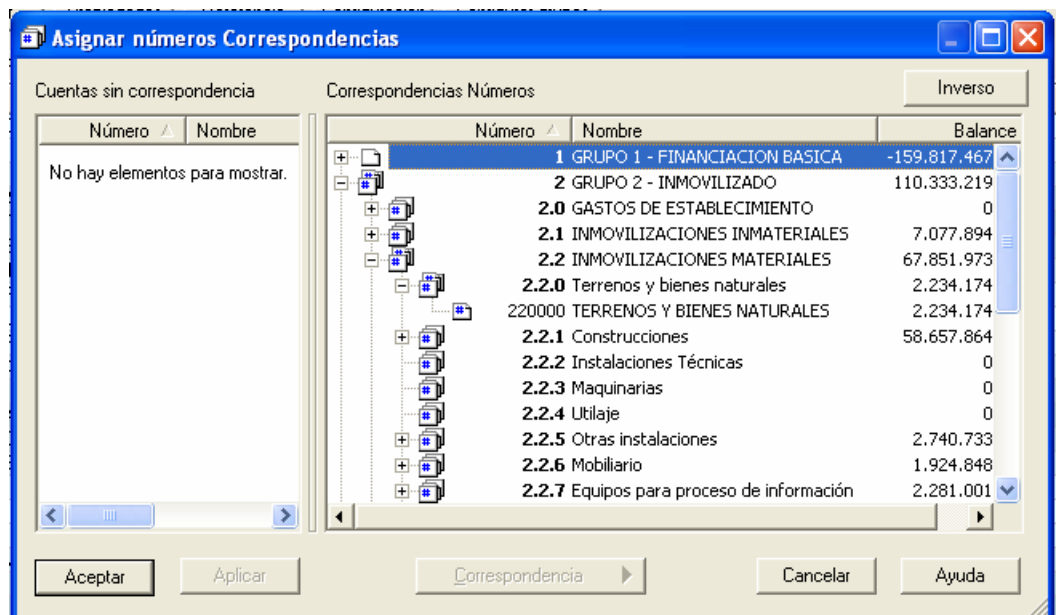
Asignar números Correspondencias

Cuentas sin correspondencia

| Número | Nombre |
|---|---|
| No hay elementos para mostrar. | |

Correspondencias Números

Inverso

| Número | Nombre | Balance |
|---|---|---|
| 1 | GRUPO 1 - FINANCIACION BASICA | -159.817.467 |
| 2 | GRUPO 2 - INMOVILIZADO | 110.333.219 |
| 2.0 | GASTOS DE ESTABLECIMIENTO | 0 |
| 2.1 | INMOVILIZACIONES INMATERIALES | 7.077.894 |
| 2.2 | INMOVILIZACIONES MATERIALES | 67.851.973 |
| 2.2.0 | Terrenos y bienes naturales | 2.234.174 |
| 220000 | TERRENOS Y BIENES NATURALES | 2.234.174 |
| 2.2.1 | Construcciones | 58.657.864 |
| 2.2.2 | Instalaciones Técnicas | 0 |
| 2.2.3 | Maquinarias | 0 |
| 2.2.4 | Utilaje | 0 |
| 2.2.5 | Otras instalaciones | 2.740.733 |
| 2.2.6 | Mobiliario | 1.924.848 |
| 2.2.7 | Equipos para proceso de información | 2.281.001 |

Aceptar Aplicar Correspondencia Cancelar Ayuda